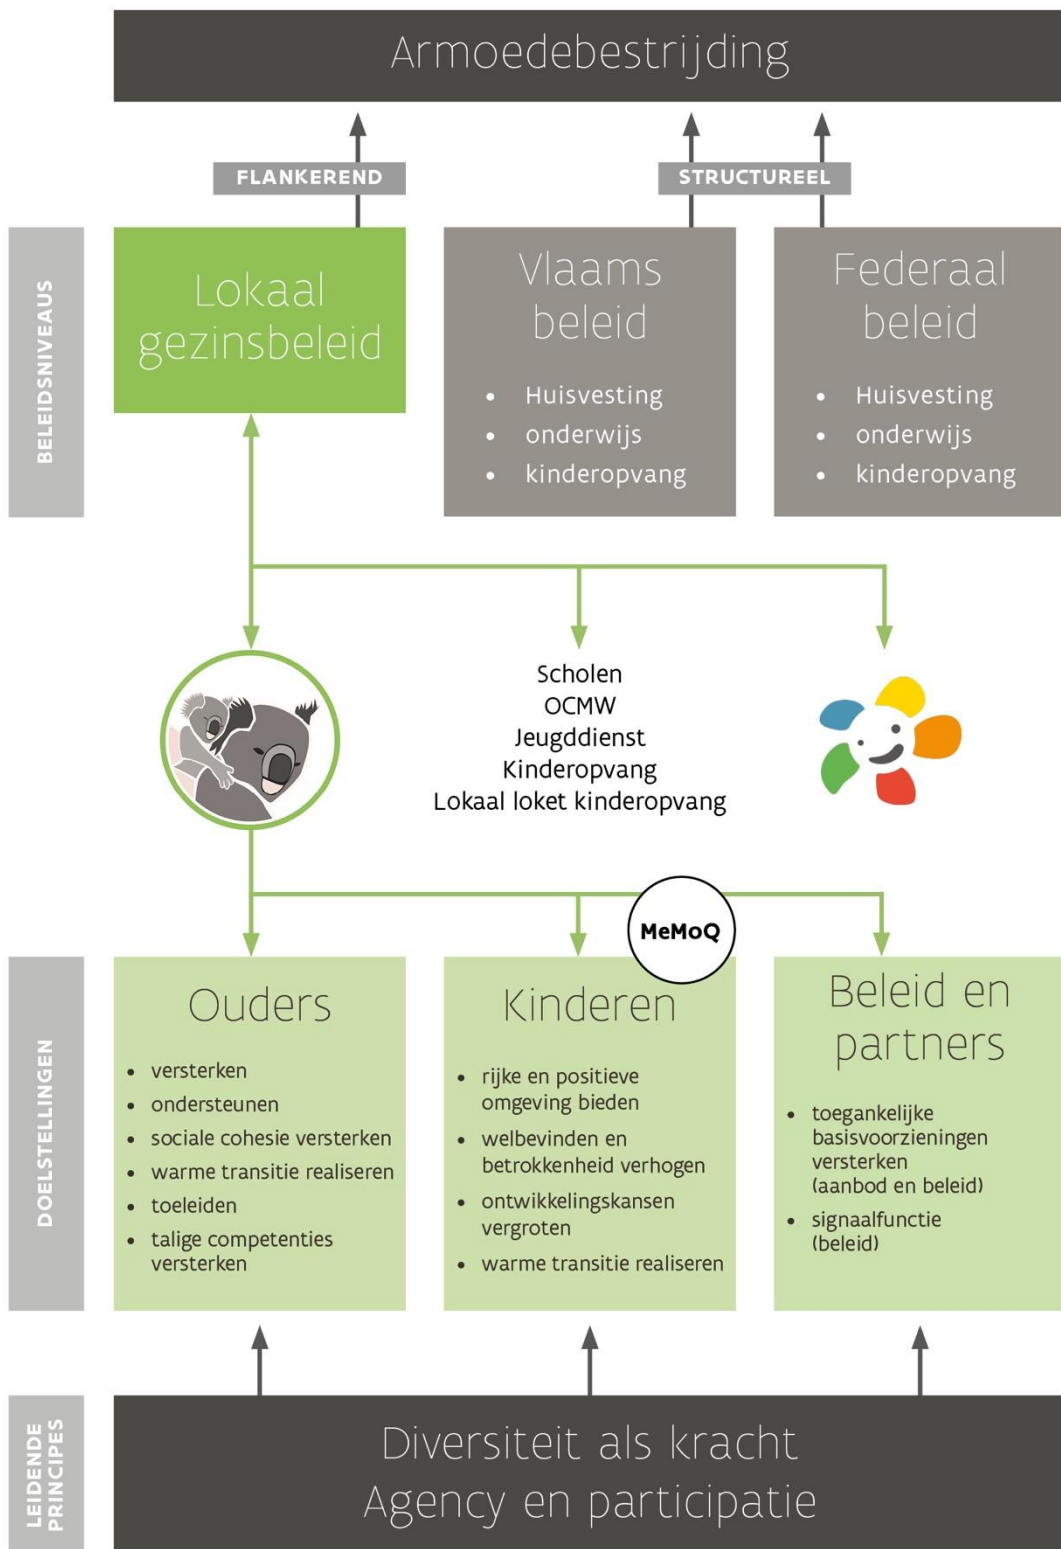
Armoedebestrijding

FLANKEREND

STRUCTUREEL

BELEIDSNIVEAUS

Lokaal gezinsbeleid

Vlaams beleid

- Huisvesting
- onderwijs
- kinderopvang

Federaal beleid

- Huisvesting
- onderwijs
- kinderopvang

Scholen
OCMW
Jeugddienst
Kinderopvang
Lokaal loket kinderopvang

MeMoQ

DOELSTELLINGEN

Ouders

- versterken
- ondersteunen
- sociale cohesie versterken
- warme transitie realiseren
- toeleiden
- talige competenties versterken

Kinderen

- rijke en positieve omgeving bieden
- welbevinden en betrokkenheid verhogen
- ontwikkelingskansen vergroten
- warme transitie realiseren

Beleid en partners

- toegankelijke basisvoorzieningen versterken (aanbod en beleid)
- signaalfunctie (beleid)

LEIDENDE PRINCIPES

Diversiteit als kracht
Agency en participatie